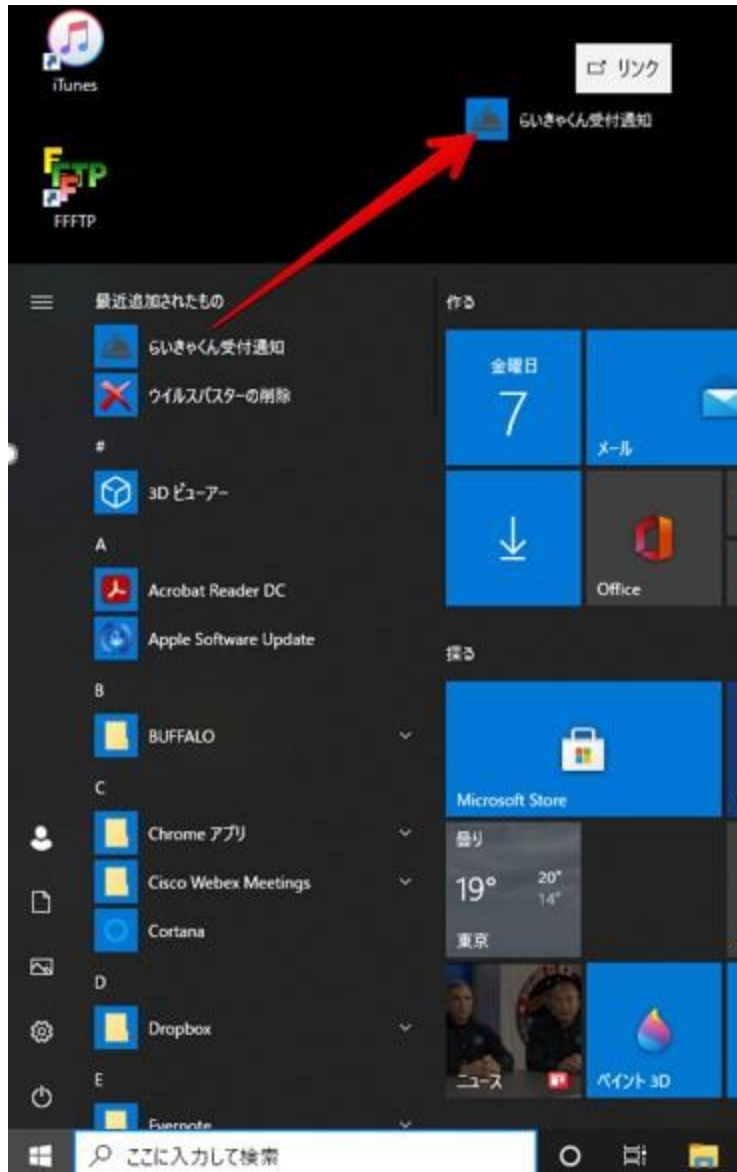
iTunes

リンク

らいきゃくん受付通知

FFFTP

最近追加されたもの

らいきゃくん受付通知

ウイルスバスターの削除

#

3D ビューアー

A

Acrobat Reader DC

Apple Software Update

B

BUFFALO

C

Chrome アプリ

Cisco Webex Meetings

Cortana

D

Dropbox

E

Evernote

作る

金曜日

7

メール

Office

探る

Microsoft Store

曇り

19°

20°

14°

東京

ニュース

ペイント 3D

ここに入力して検索